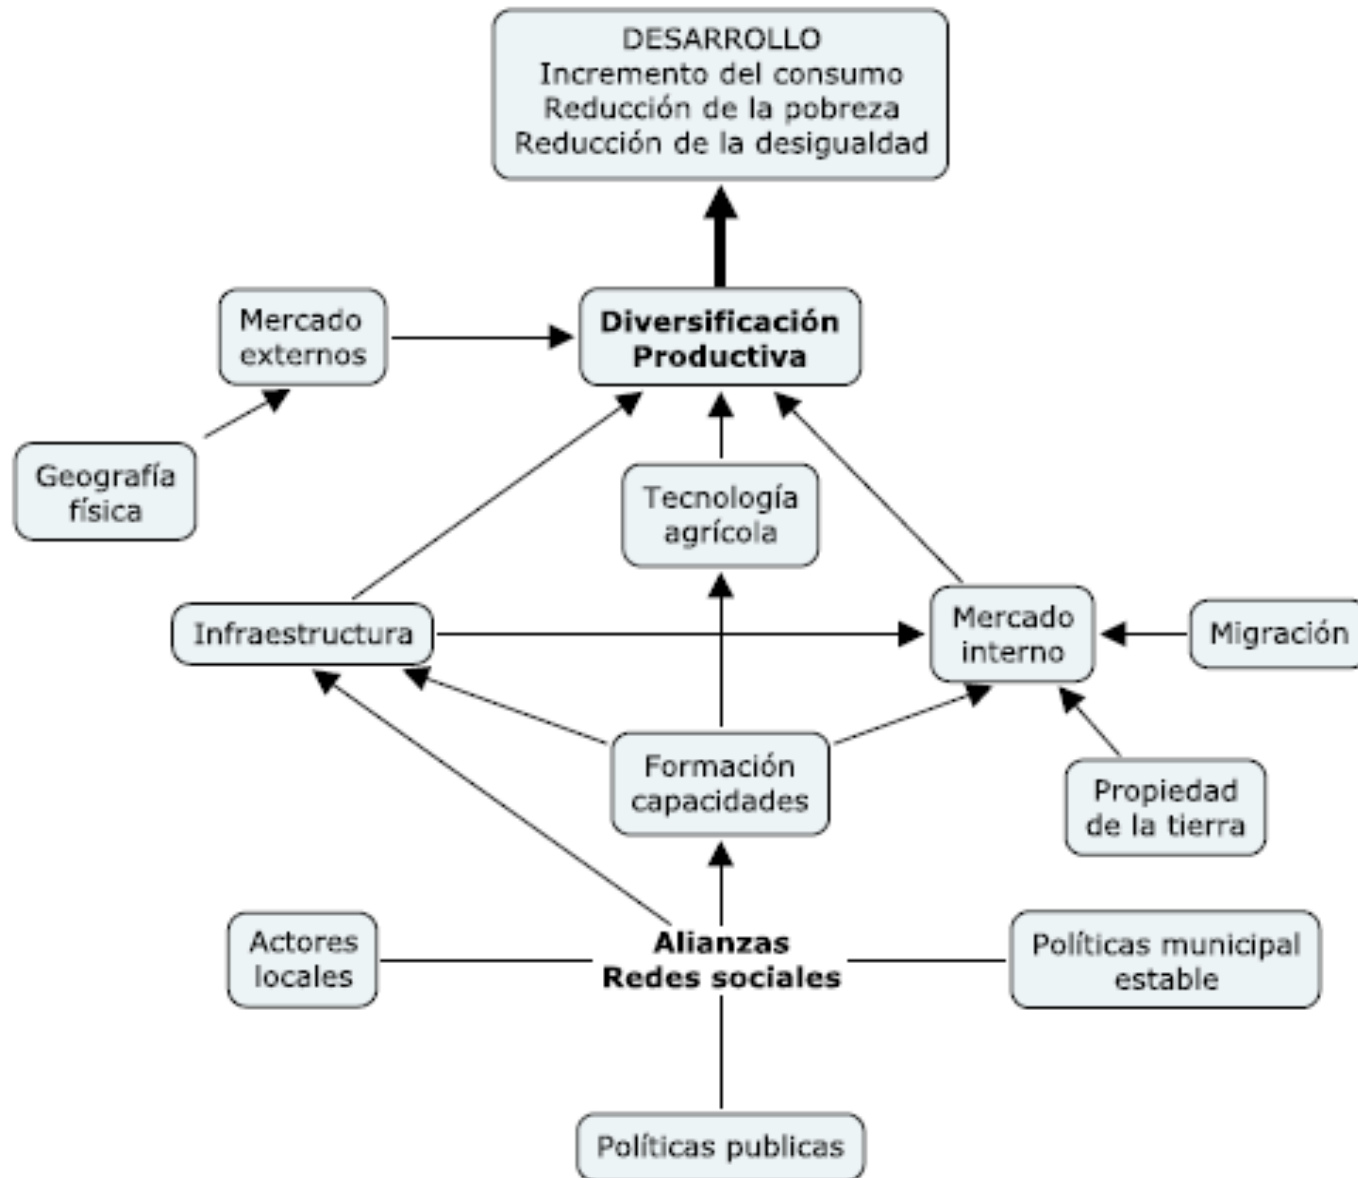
DESARROLLO
Incremento del consumo
Reducción de la pobreza
Reducción de la desigualdad

Mercado externos

Diversificación Productiva

Geografía física

Tecnología agrícola

Infraestructura

Mercado interno

Migración

Formación capacidades

Propiedad de la tierra

Actores locales

Alianzas
Redes sociales

Políticas municipal estable

Políticas publicas